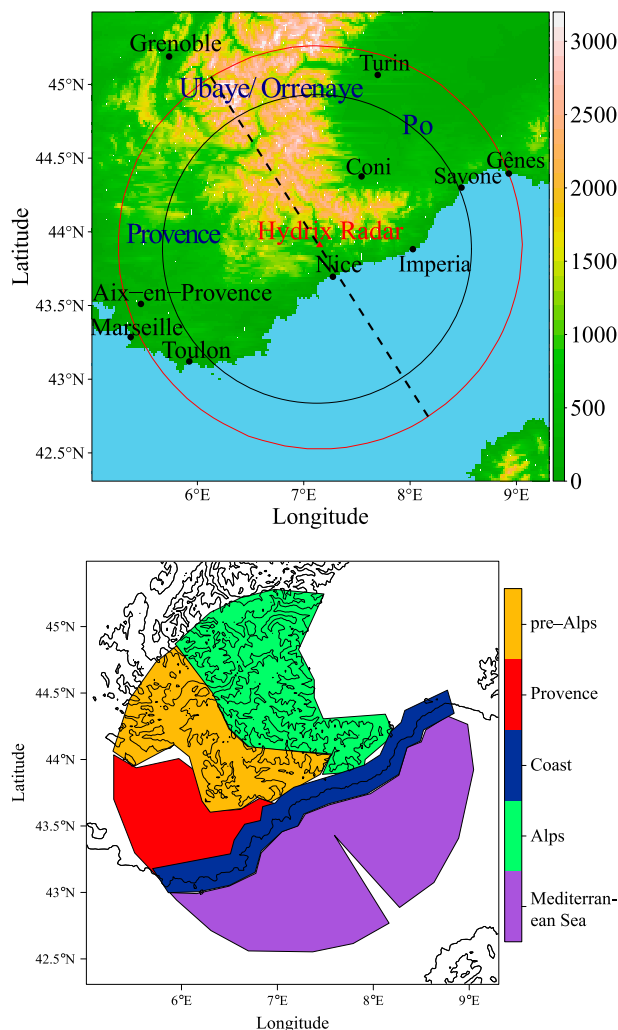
Grenoble
Turin
Ubaye/ Orrenaye
Po
Coni
Gênes
Savone
Provence
Hydrix Radar
Imperia
Nice
Aix−en−Provence
Marseille
Toulon
45°N
44.5°N
44°N
43.5°N
43°N
42.5°N
Latitude
6°E
7°E
8°E
9°E
Longitude
3000
2500
2000
1500
1000
500
0

45°N
44.5°N
44°N
43.5°N
43°N
42.5°N
Latitude
6°E
7°E
8°E
9°E
Longitude
pre−Alps
Provence
Coast
Alps
Mediterranean Sea